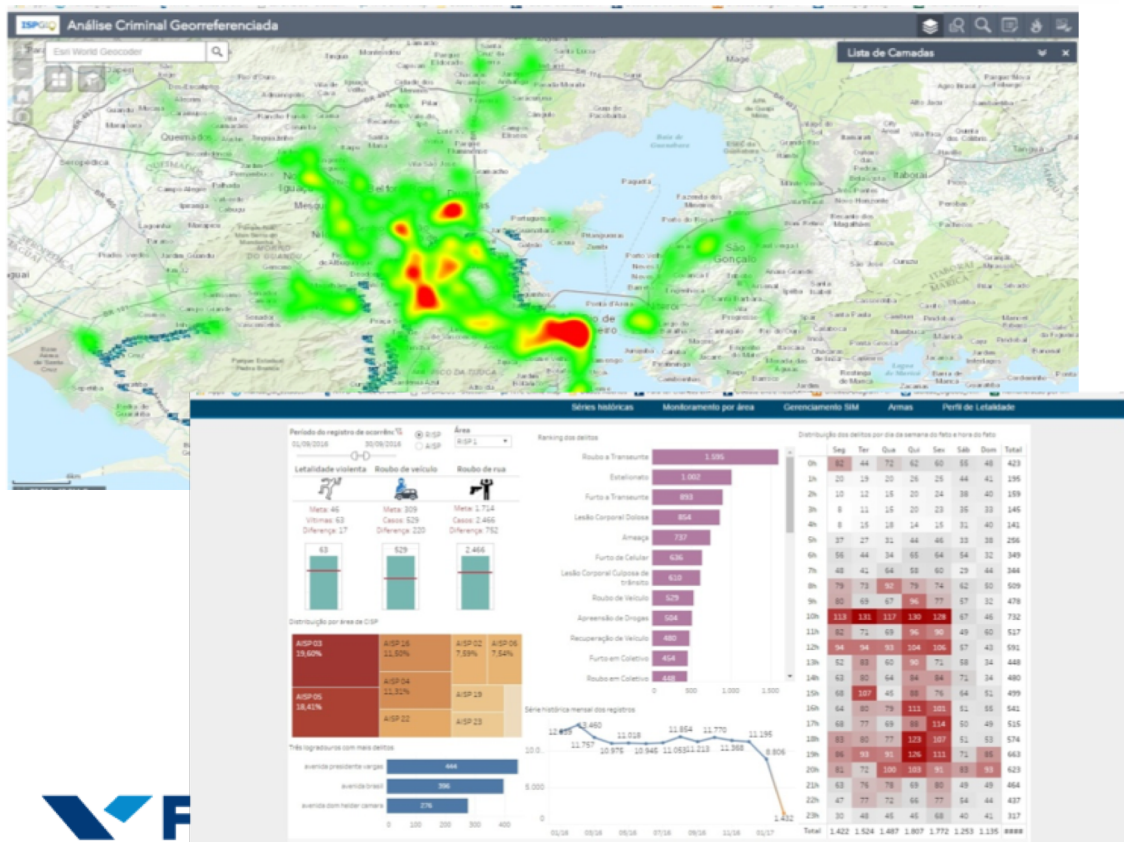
ISPGEO Análise Criminal Georreferenciada

Esri World Geocoder

Lista de Camadas

Séries históricas Monitoramento por área Gerenciamento SIM Armas Perfil de Letalidade

Período do registro de ocorrência
01/08/2018 30/08/2018
D.SP
AISP
Área
RISP 1

Letalidade violenta Roubo de veículo Roubo de rua

Meta: 46
Vítimas: 63
Diferença: 17

Meta: 309
Casos: 529
Diferença: 220

Meta: 1.714
Casos: 2.466
Diferença: 752

63 529 2.466

Distribuição por área de DSP

AISP 03 19,60%
AISP 16 11,50%
AISP 02 7,59%
AISP 06 7,54%
AISP 04 11,31%
AISP 19
AISP 05 18,41%
AISP 22
AISP 23

Três logradouros com mais delitos

avenida presidente vargas 444
avenida brasil 396
avenida dom helder camara 276

0 100 200 300 400

Ranking dos delitos

Roubo a Transeunte 1.595
Estelionato 1.002
Furto a Transeunte 893
Lesão Corporal Dolosa 864
Ameaça 737
Furto de Celular 636
Lesão Corporal Culposa de trânsito 610
Roubo de Veículo 529
Apreensão de Drogas 504
Recuperação de Veículo 480
Furto em Coletivo 454
Roubo em Coletivo 448

0 500 1.000 1.500

Série histórica mensal dos registros

12.499 13.460 11.757 10.976 11.018 10.946 11.053 11.213 11.854 11.770 11.368 11.195 8.806 1.432

5.000
0

01/16 03/16 05/16 07/16 09/16 11/16 01/17

Distribuição dos delitos por dia da semana do fato e hora do fato

| | Seg | Ter | Qua | Qui | Sex | Sáb | Dom | Total |
|---|---|---|---|---|---|---|---|---|
| 0h | 82 | 44 | 72 | 62 | 60 | 55 | 48 | 423 |
| 1h | 20 | 19 | 20 | 26 | 25 | 44 | 41 | 195 |
| 2h | 10 | 12 | 15 | 20 | 24 | 38 | 40 | 159 |
| 3h | 8 | 11 | 15 | 20 | 23 | 35 | 33 | 145 |
| 4h | 8 | 15 | 18 | 14 | 15 | 31 | 40 | 141 |
| 5h | 37 | 27 | 31 | 44 | 46 | 33 | 38 | 256 |
| 6h | 56 | 44 | 34 | 65 | 64 | 54 | 32 | 349 |
| 7h | 48 | 41 | 64 | 58 | 60 | 29 | 44 | 344 |
| 8h | 79 | 73 | 92 | 79 | 74 | 62 | 50 | 509 |
| 9h | 80 | 69 | 67 | 96 | 77 | 57 | 32 | 478 |
| 10h | 113 | 131 | 117 | 130 | 128 | 67 | 46 | 732 |
| 11h | 82 | 71 | 69 | 96 | 90 | 49 | 60 | 517 |
| 12h | 94 | 94 | 93 | 104 | 106 | 57 | 43 | 591 |
| 13h | 82 | 83 | 60 | 90 | 71 | 58 | 34 | 448 |
| 14h | 63 | 80 | 64 | 84 | 84 | 71 | 34 | 480 |
| 15h | 68 | 107 | 45 | 88 | 76 | 64 | 51 | 499 |
| 16h | 64 | 80 | 79 | 111 | 101 | 51 | 55 | 541 |
| 17h | 68 | 77 | 69 | 88 | 114 | 50 | 49 | 515 |
| 18h | 83 | 80 | 77 | 123 | 107 | 51 | 53 | 574 |
| 19h | 86 | 93 | 91 | 126 | 111 | 71 | 85 | 663 |
| 20h | 81 | 72 | 100 | 103 | 91 | 83 | 93 | 623 |
| 21h | 63 | 76 | 78 | 69 | 80 | 49 | 49 | 464 |
| 22h | 47 | 77 | 72 | 66 | 77 | 54 | 44 | 437 |
| 23h | 30 | 48 | 45 | 45 | 68 | 40 | 41 | 317 |
| Total | 1.422 | 1.524 | 1.487 | 1.807 | 1.772 | 1.253 | 1.135 | #### |